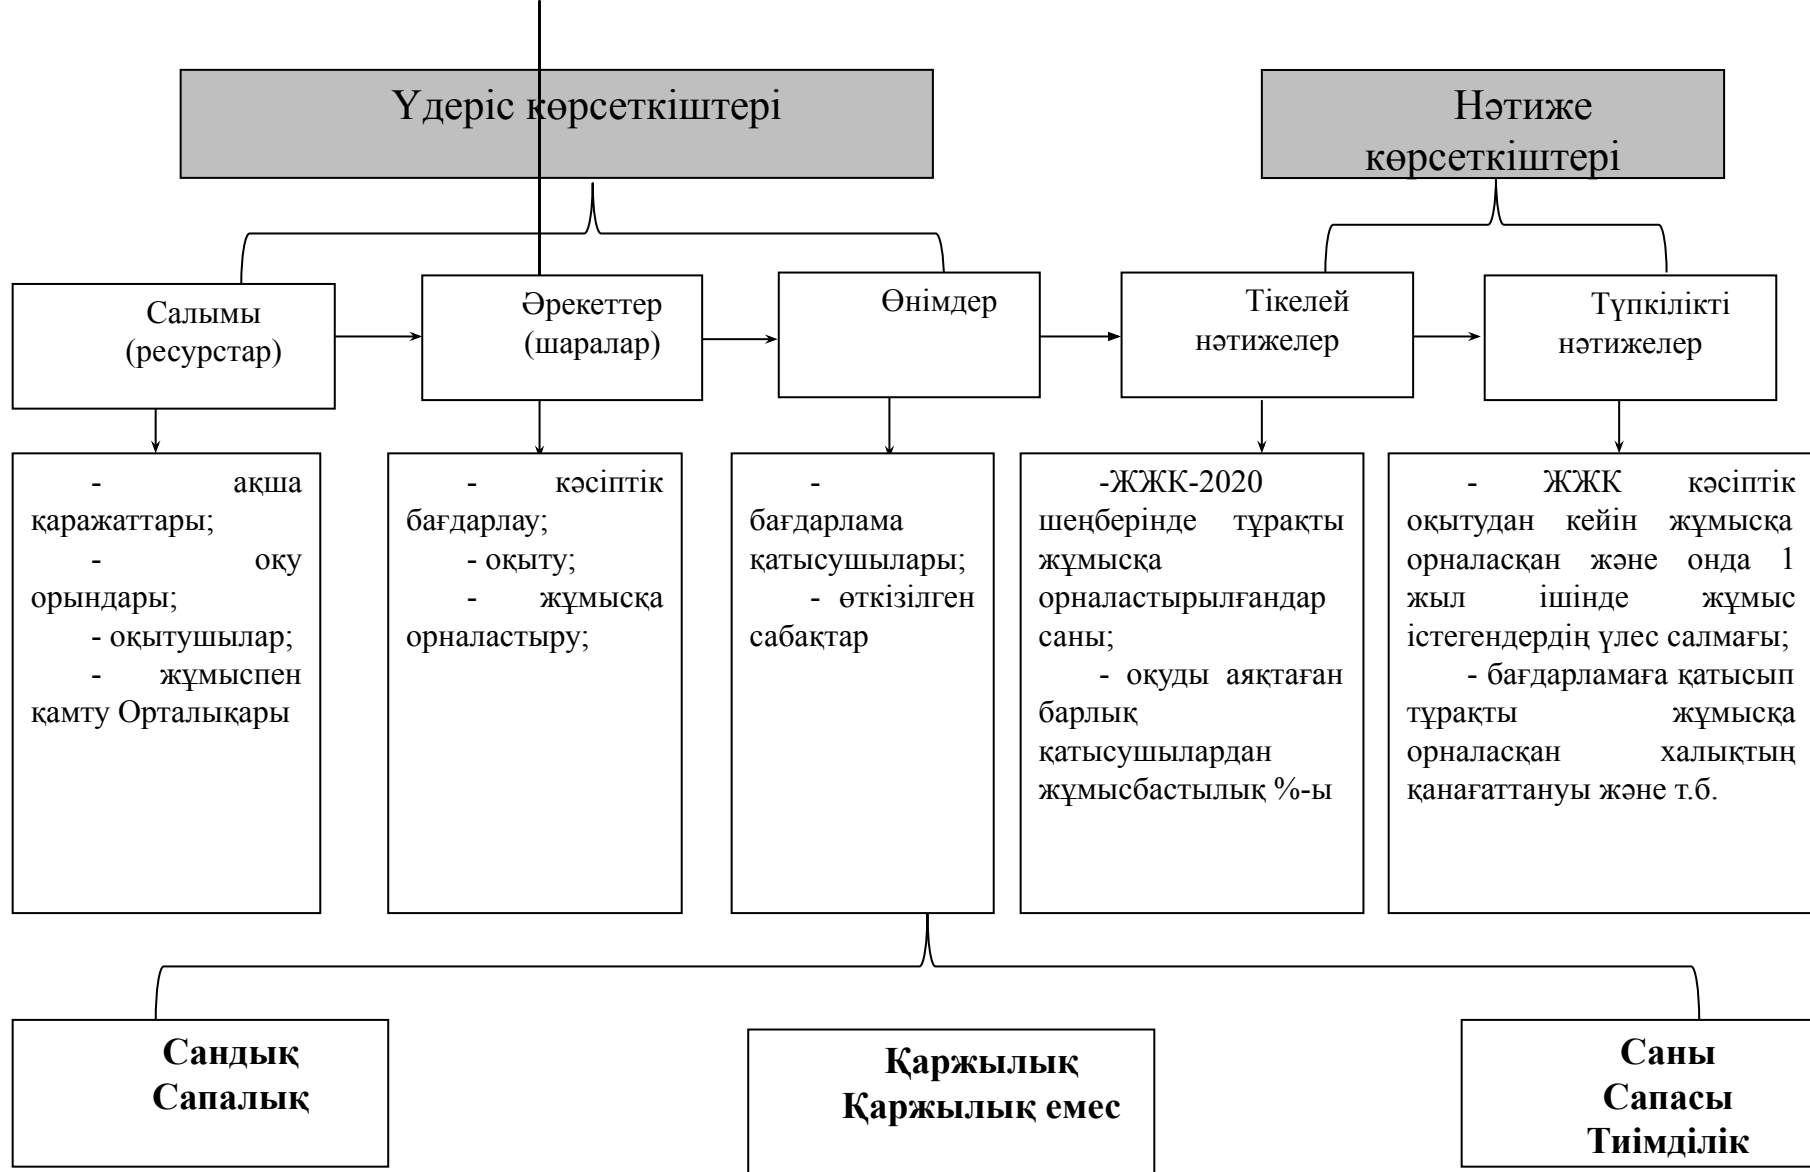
Үдеріс көрсеткіштері

Нәтиже көрсеткіштері

Салымы (ресурстар)

Әрекеттер (шаралар)

Өнімдер

Тікелей нәтижелер

Түпкілікті нәтижелер

- ақша қаражаттары;
- оқу орындары;
- оқытушылар;
- жұмыспен қамту Орталықары

- кәсіптік бағдарлау;
- оқыту;
- жұмысқа орналастыру;

- бағдарлама қатысушылары;
- өткізілген сабақтар

-ЖЖК-2020 шеңберінде тұрақты жұмысқа орналастырылғандар саны;
- оқуды аяқтаған барлық қатысушылардан жұмысбастылық %-ы

- ЖЖК кәсіптік оқытудан кейін жұмысқа орналасқан және онда 1 жыл ішінде жұмыс істегендердің үлес салмағы;
- бағдарламаға қатысып тұрақты жұмысқа орналасқан халықтың қанағаттануы және т.б.

Сандық
Сапалық

Қаржылық
Қаржылық емес

Саны
Сапасы
Тиімділік